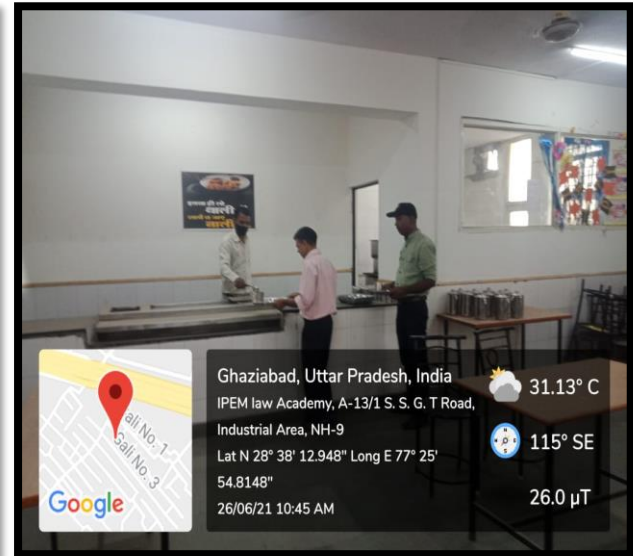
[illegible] बरबादी
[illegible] बरबादी

ali No. 1
Gali No. 3
Google

Ghaziabad, Uttar Pradesh, India
IPEM law Academy, A-13/1 S. S. G. T Road, Industrial Area, NH-9
Lat N 28° 38' 12.948" Long E 77° 25' 54.8148"
26/06/21 10:45 AM

31.13° C
115° SE
26.0 μT